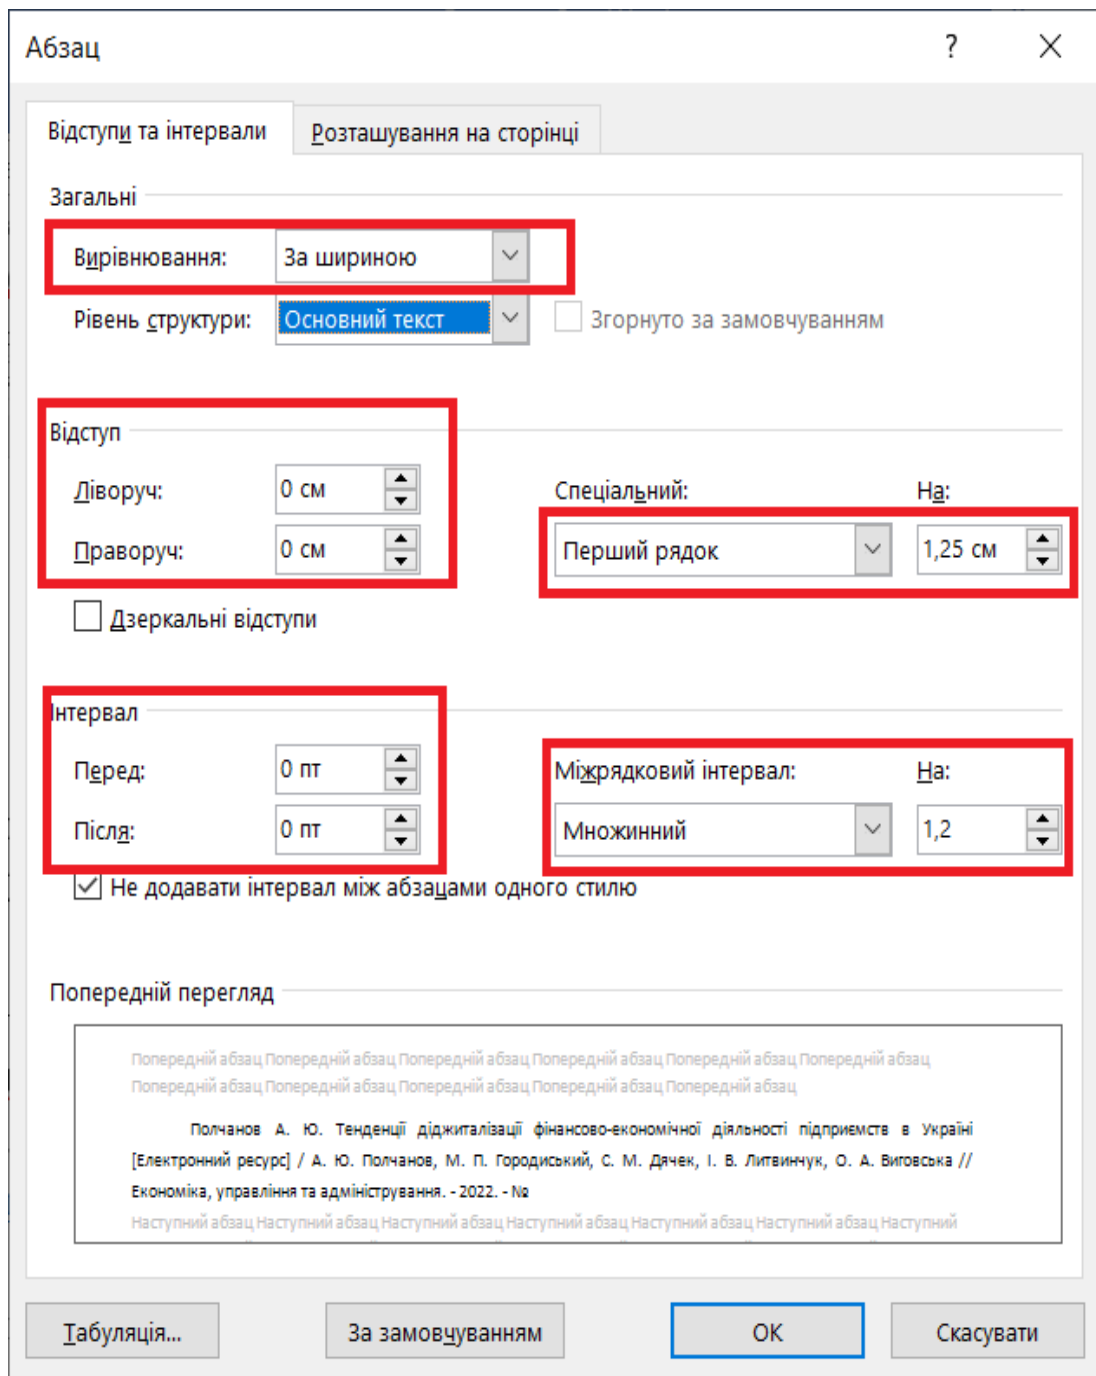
Абзац ? ×

Відступи та інтервали | Розташування на сторінці

Загальні

Вирівнювання: За шириною

Рівень структури: Основний текст

Згорнуто за замовчуванням

Відступ

Ліворуч: 0 см

Праворуч: 0 см

Спеціальний: Перший рядок

На: 1,25 см

Дзеркальні відступи

Інтервал

Перед: 0 пт

Після: 0 пт

Міжрядковий інтервал: Множинний

На: 1,2

Не додавати інтервал між абзацами одного стилю

Попередній перегляд

Попередній абзац Попередній абзац Попередній абзац Попередній абзац Попередній абзац Попередній абзац Попередній абзац Попередній абзац Попередній абзац Попередній абзац Попередній абзац Попередній абзац

Полчанов А. Ю. Тенденції діджиталізації фінансово-економічної діяльності підприємств в Україні [Електронний ресурс] / А. Ю. Полчанов, М. П. Городиський, С. М. Дячек, І. В. Литвинчук, О. А. Виговська // Економіка, управління та адміністрування. - 2022. - №

Наступний абзац Наступний абзац Наступний абзац Наступний абзац Наступний абзац Наступний абзац Наступний

Табуляція... | За замовчуванням | OK | Скасувати